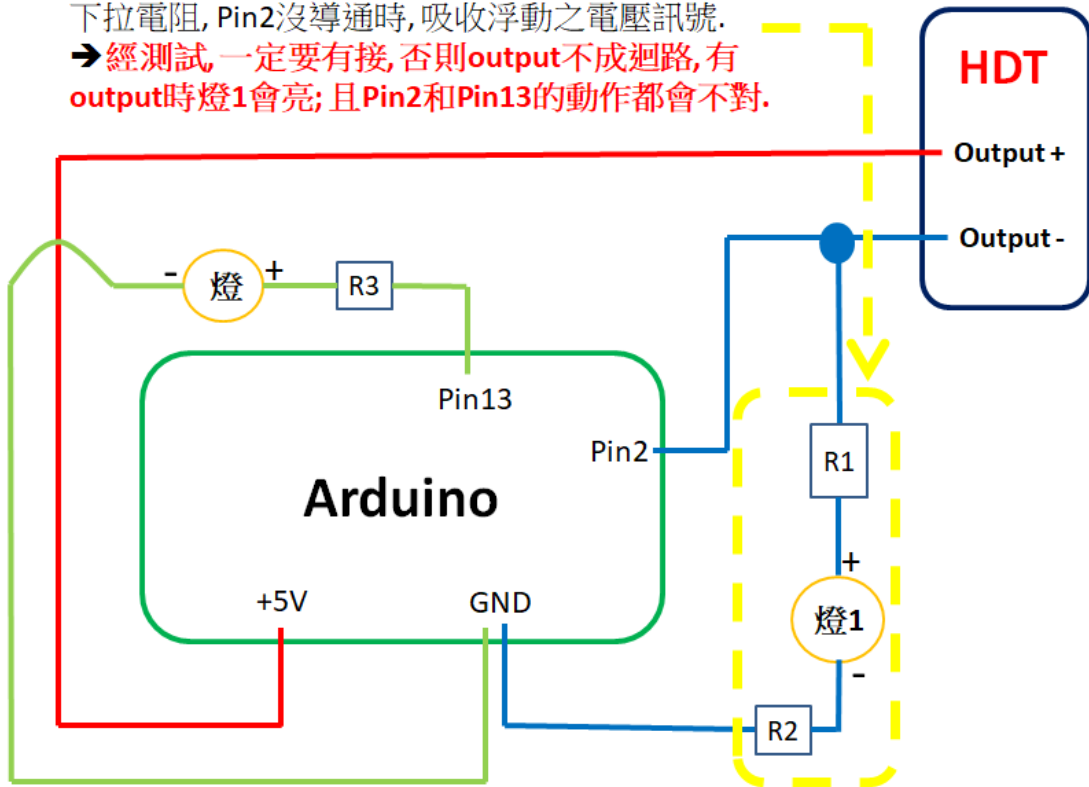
下拉電阻, Pin2沒導通時, 吸收浮動之電壓訊號.
➔經測試, 一定要有接, 否則output不成迴路, 有output時燈1會亮; 且Pin2和Pin13的動作都會不對.

HDT
Output +
Output -

- 燈 +
R3
Pin13
Pin2
Arduino
+5V
GND
R1
+
燈1
-
R2